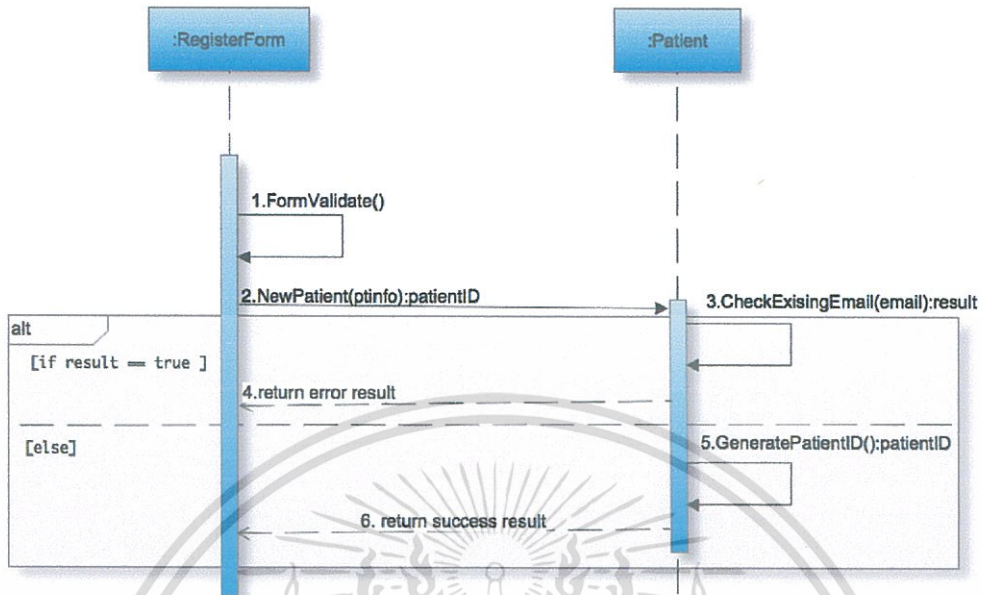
:RegisterForm

:Patient

1.FormValidate()

2.NewPatient(ptinfo):patientID

3.CheckExisingEmail(email):result

alt

[if result == true ]

4.return error result

[else]

5.GeneratePatientID():patientID

6. return success result